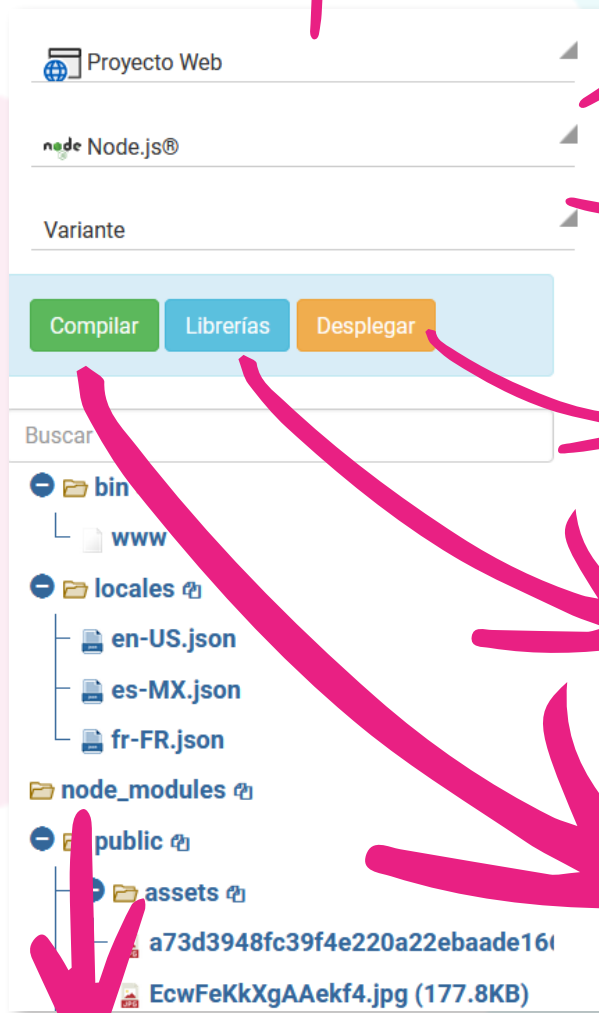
Proyecto Web

node Node.js®

Variante

Compilar Librerías Desplegar

Buscar

bin
www
locales
en-US.json
es-MX.json
fr-FR.json
node_modules
public
assets
a73d3948fc39f4e220a22ebaade16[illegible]
EcwFeKkXgAAekf4.jpg (177.8KB)